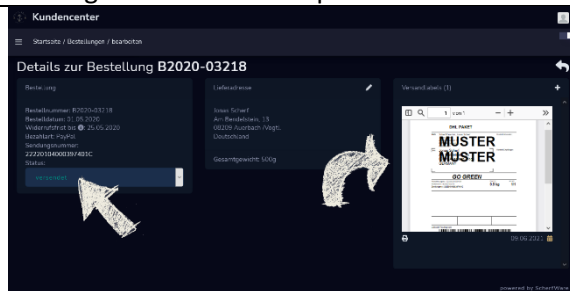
Kundencenter

Startseite / Bestellungen / bearbeiten

Details zur Bestellung B2020-03218

Bestellung

Bestellnummer: B2020-03218
Bestelldatum: 01.05.2020
Widerrufsfrist bis: 25.05.2020
Bezahlart: PayPal
Sendungsnummer:
222203140003974831C
Status:

versendet

Lieferadresse

Jonas Scharf
Am Bendelstein 13
08209 Auerbach /Vogtl.
Deutschland

Gesamtgewicht: 500g

Versandlabels (1)

1 von 1

DHL PAKET

MUSTER
MUSTER

GO GREEN

09.05.2020

powered by SchertWare